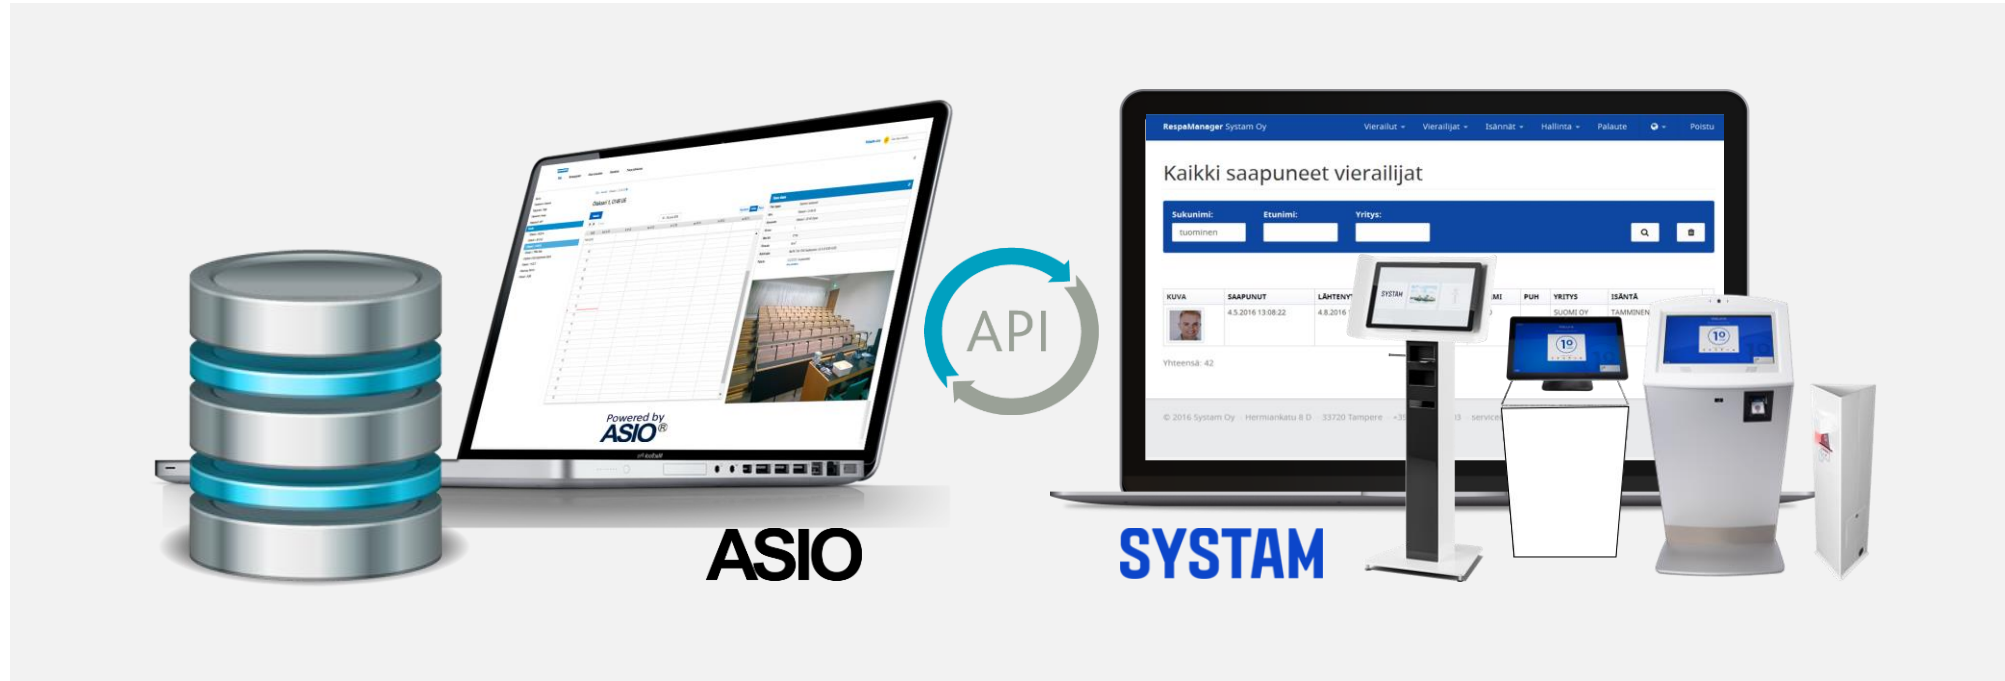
Powered by
ASIO®

ASIO

API

RespaManager Systam Oy Vierailut ▾ Vierailijat ▾ Isännät ▾ Hallinta ▾ Palaute Poistu

Kaikki saapuneet vierailijat

Sukunimi: Etunimi: Yritys:
tuominen

| KUVA | SAAPUNUT | LÄHTENY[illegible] | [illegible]MI | PUH | YRITYS | ISÄNTÄ |
|---|---|---|---|---|---|---|
| | 4.5.2016 13:08:22 | 4.8.2016 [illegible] | | | SUOMI OY | TAMMINEN |

Yhteensä: 42

© 2016 Systam Oy · Hermiankatu 8 D · 33720 Tampere · +3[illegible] · service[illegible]

SYSTAM

SYSTAM

SYSTAM